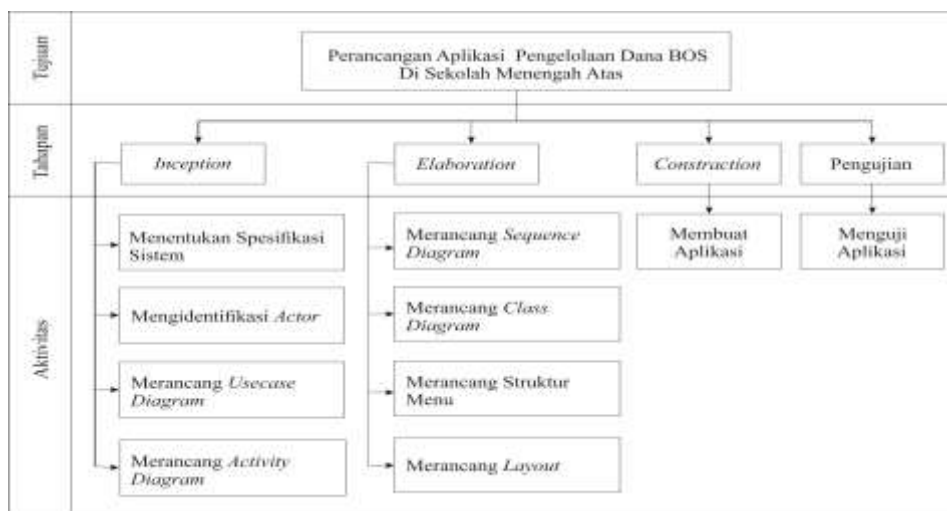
Tujuan

Perancangan Aplikasi Pengelolaan Dana BOS Di Sekolah Menengah Atas

Tahapan

*Inception*

*Elaboration*

*Constraction*

Pengujian

Aktivitas

Menentukan Spesifikasi Sistem

Mengidentifikasi *Actor*

Merancang *Usecase Diagram*

Merancang *Activity Diagram*

Merancang *Sequence Diagram*

Merancang *Class Diagram*

Merancang Struktur Menu

Merancang *Layout*

Membuat Aplikasi

Menguji Aplikasi